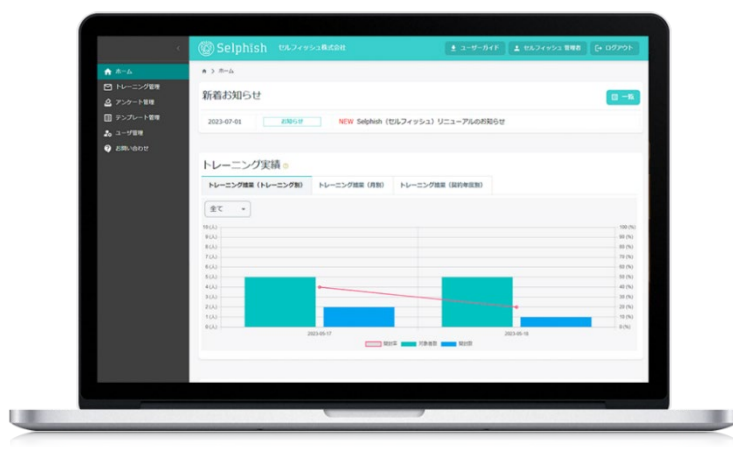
Selphish セルフィッシュ株式会社

ユーザーガイド
セルフィッシュ 管理者
ログアウト

ホーム
トレーニング管理
アンケート管理
テンプレート管理
ユーザ管理
お問い合わせ

ホーム > ホーム

新着お知らせ

一覧

2023-07-01
お知らせ
NEW Selphish（セルフィッシュ）リニューアルのお知らせ

トレーニング実績

トレーニング実績（トレーニング別）
トレーニング実績（月別）
トレーニング実績（部署単位別）

全て

10 (人)
9 (人)
8 (人)
7 (人)
6 (人)
5 (人)
4 (人)
3 (人)
2 (人)
1 (人)
0 (人)

100 (%)
90 (%)
80 (%)
70 (%)
60 (%)
50 (%)
40 (%)
30 (%)
20 (%)
10 (%)
0 (%)

2023-05-17
2023-05-18

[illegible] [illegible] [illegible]